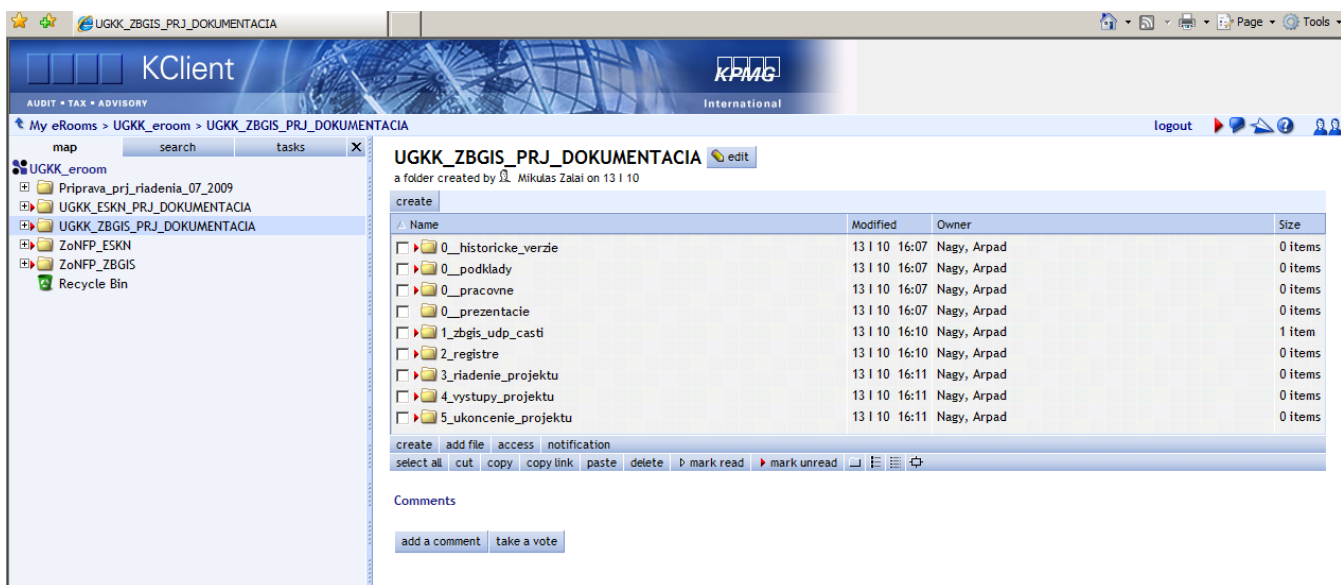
UGKK_ZBGIS_PRJ_DOKUMENTACIA

Page ▾ Tools ▾

KClient

AUDIT • TAX • ADVISORY

KPMG

International

My eRooms > UGKK_eroom > UGKK_ZBGIS_PRJ_DOKUMENTACIA

logout

map search tasks

UGKK_eroom
Priprava_prj_riadenia_07_2009
UGKK_ESKN_PRJ_DOKUMENTACIA
UGKK_ZBGIS_PRJ_DOKUMENTACIA
ZoNFP_ESKN
ZoNFP_ZBGIS
Recycle Bin

UGKK_ZBGIS_PRJ_DOKUMENTACIA edit

a folder created by Mikulas Zalai on 13 I 10

create

| Name | Modified | Owner | Size |
|---|---|---|---|
| 0__historicke_verzie | 13 I 10 16:07 | Nagy, Arpad | 0 items |
| 0__podklady | 13 I 10 16:07 | Nagy, Arpad | 0 items |
| 0__pracovne | 13 I 10 16:07 | Nagy, Arpad | 0 items |
| 0__prezentacie | 13 I 10 16:07 | Nagy, Arpad | 0 items |
| 1_zbgis_udp_casti | 13 I 10 16:10 | Nagy, Arpad | 1 item |
| 2_registre | 13 I 10 16:10 | Nagy, Arpad | 0 items |
| 3_riadenie_projektu | 13 I 10 16:11 | Nagy, Arpad | 0 items |
| 4_vystupy_projektu | 13 I 10 16:11 | Nagy, Arpad | 0 items |
| 5_ukoncenie_projektu | 13 I 10 16:11 | Nagy, Arpad | 0 items |

create add file access notification

select all cut copy copy link paste delete mark read mark unread

Comments

add a comment take a vote